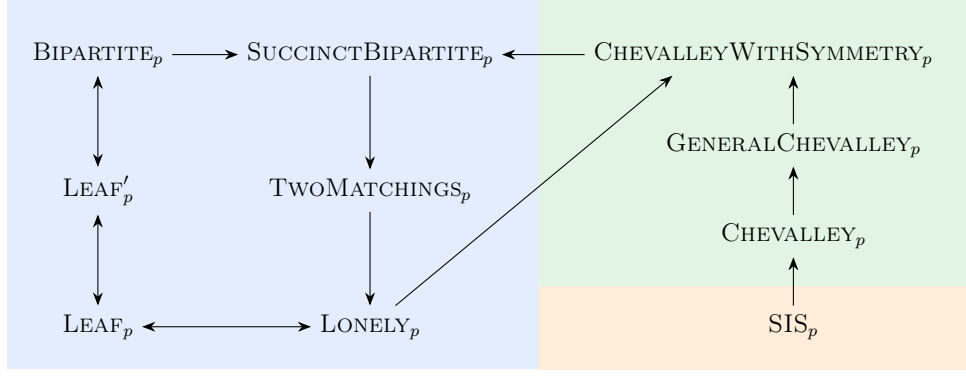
$\text{Bipartite}_p$ $\text{SuccinctBipartite}_p$ $\text{ChevalleyWithSymmetry}_p$

$\text{GeneralChevalley}_p$

$\text{Leaf}'_p$ $\text{TwoMatchings}_p$

$\text{Chevalley}_p$

$\text{Leaf}_p$ $\text{Lonely}_p$ $\text{SIS}_p$